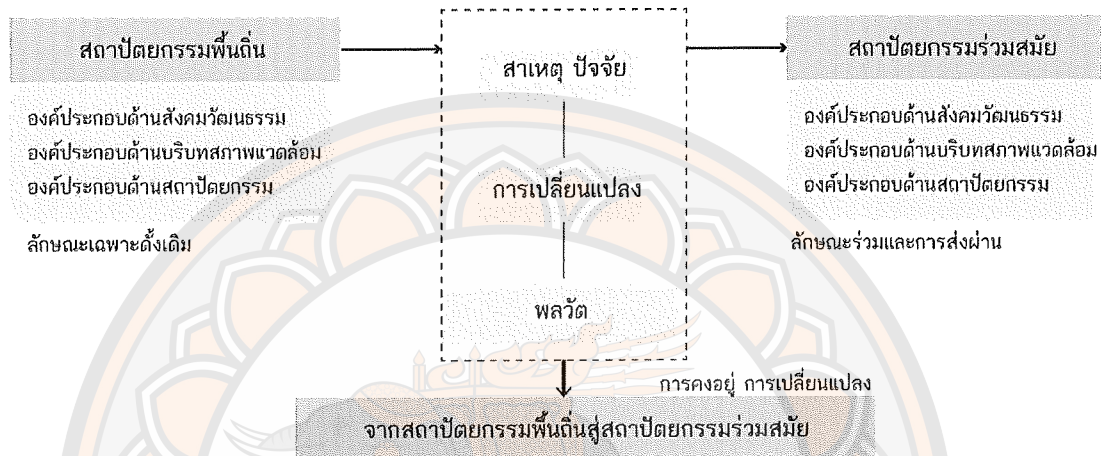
สถาปัตยกรรมพื้นถิ่น

องค์ประกอบด้านสังคมวัฒนธรรม
องค์ประกอบด้านบริบทสภาพแวดล้อม
องค์ประกอบด้านสถาปัตยกรรม

ลักษณะเฉพาะดั้งเดิม

สาเหตุ ปัจจัย

การเปลี่ยนแปลง

พลวัต

สถาปัตยกรรมร่วมสมัย

องค์ประกอบด้านสังคมวัฒนธรรม
องค์ประกอบด้านบริบทสภาพแวดล้อม
องค์ประกอบด้านสถาปัตยกรรม

ลักษณะร่วมและการส่งผ่าน

การคงอยู่ การเปลี่ยนแปลง

จากสถาปัตยกรรมพื้นถิ่นสู่สถาปัตยกรรมร่วมสมัย